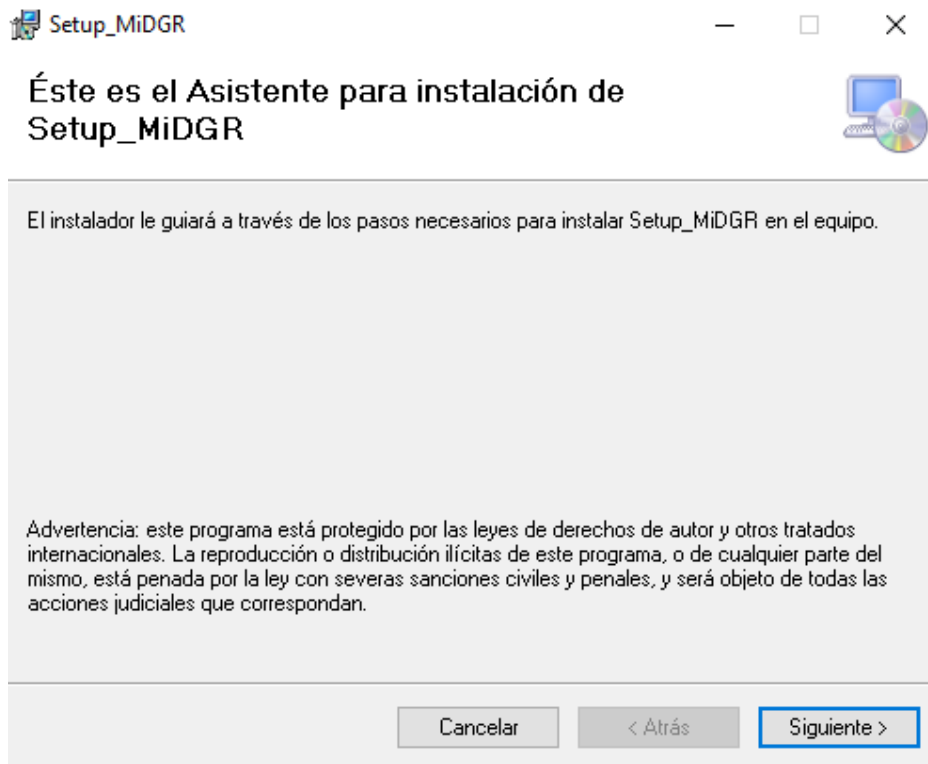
Setup_MiDGR

Éste es el Asistente para instalación de Setup_MiDGR

El instalador le guiará a través de los pasos necesarios para instalar Setup_MiDGR en el equipo.

Advertencia: este programa está protegido por las leyes de derechos de autor y otros tratados internacionales. La reproducción o distribución ilícitas de este programa, o de cualquier parte del mismo, está penada por la ley con severas sanciones civiles y penales, y será objeto de todas las acciones judiciales que correspondan.

Cancelar
< Atrás
Siguiente >